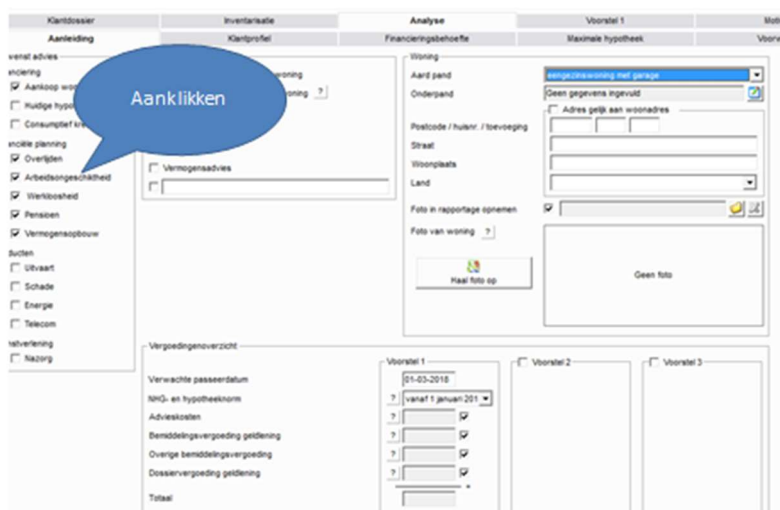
Klantdossier | Inventarisatie | Analyse | Voorstel 1 | Moti

Aanleiding | Klantprofiel | Financieringsbehoefte | Maximale hypotheek | Voorv

wenst advies
ciering
☑ Aankoop wo
☐ Huidige hypo
☐ Consumptief kre

nciële planning
☑ Overlijden
☑ Arbeidsongeschiktheid
☑ Werkloosheid
☑ Pensioen
☑ Vermogensopbouw

ducten
☐ Uitvaart
☐ Schade
☐ Energie
☐ Telecom

ratverlening
☐ Nazorg

Aanklikken

woning
oning ?

☐ Vermogensadvies
☐

Woning
Aard pand: eengezinswoning met garage
Onderpand: Geen gegevens ingevuld
☐ Adres gelijk aan woonadres
Postcode / huisnr. / toevoeging
Straat
Woonplaats
Land
Foto in rapportage opnemen ☑
Foto van woning ?
Haal foto op
Geen foto

Vergoedingenoverzicht
Voorstel 1 | ☐ Voorstel 2 | ☐ Voorstel 3
Verwachte passeerdatum: 01-03-2018
NHG- en hypotheeknorm: ? vanaf 1 januari 201
Advieskosten ? ☑
Bemiddelingsvergoeding geldlening ? ☑
Overige bemiddelingsvergoeding ? ☑
Dossiervergoeding geldlening ? ☑
Totaal +